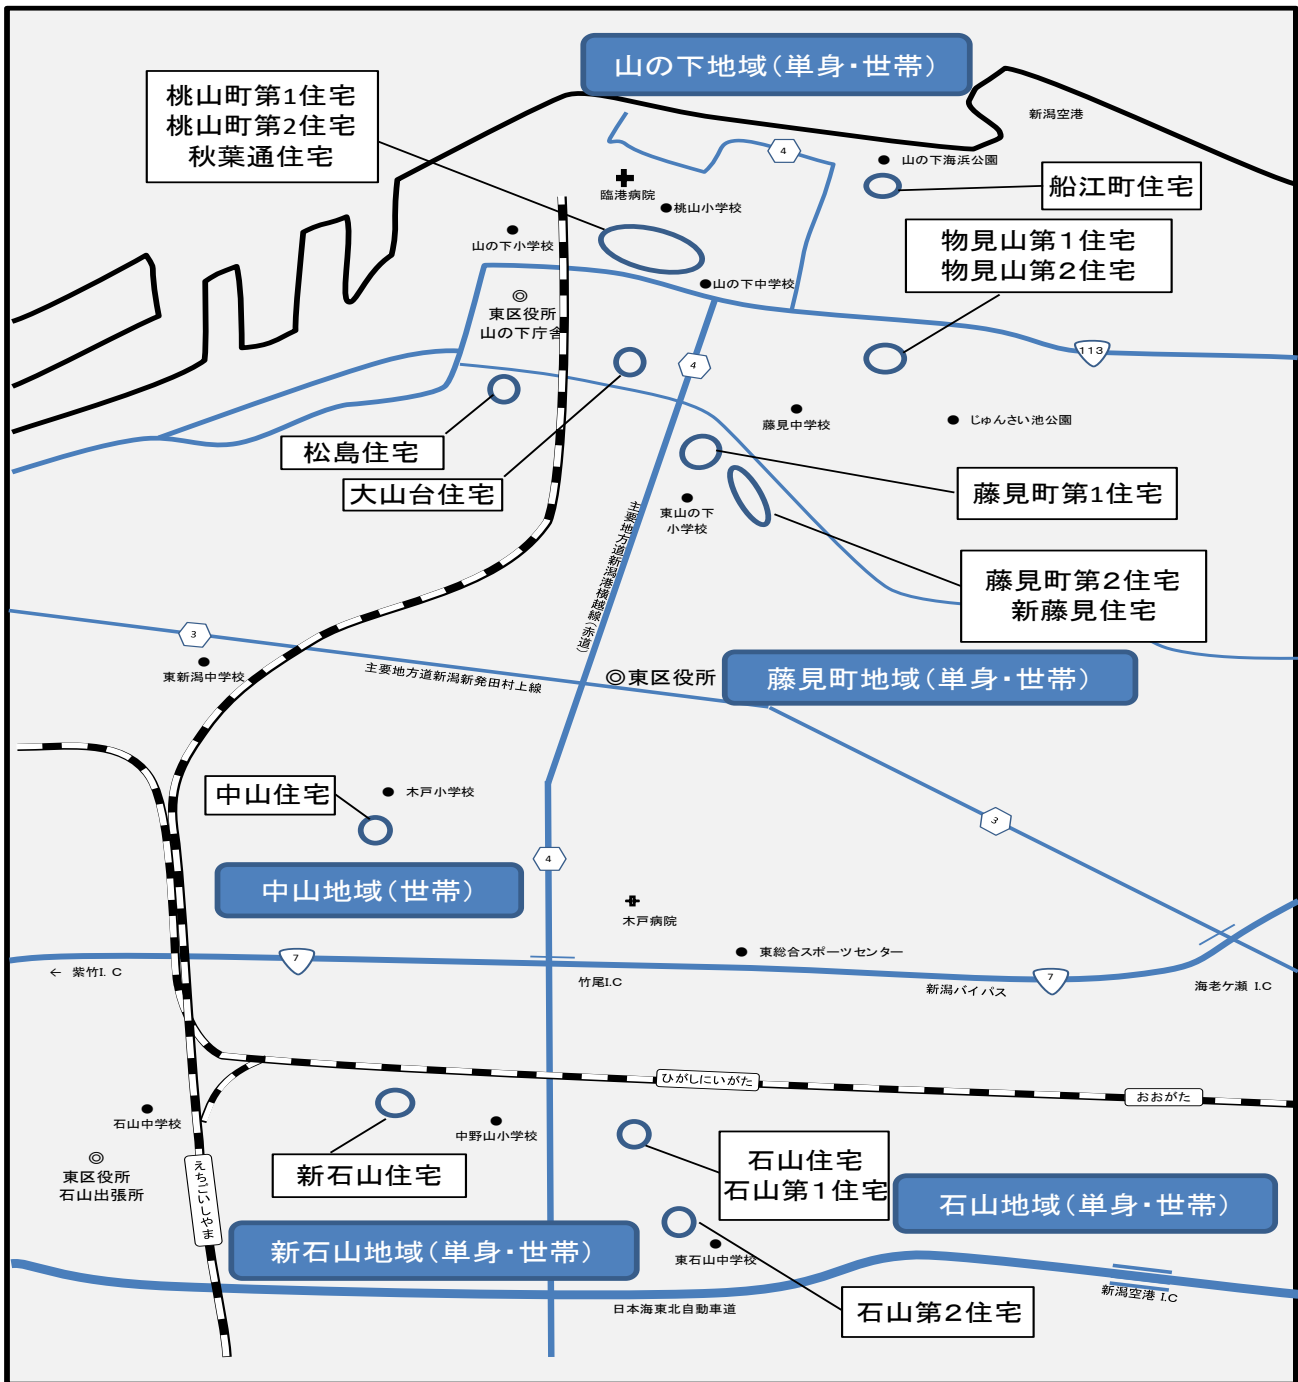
山の下地域（単身・世帯）

桃山町第1住宅
桃山町第2住宅
秋葉通住宅

新潟空港

4

山の下海浜公園

臨港病院

桃山小学校

船江町住宅

山の下小学校

物見山第１住宅
物見山第２住宅

山の下中学校

東区役所
山の下庁舎

113

4

藤見中学校

じゅんさい池公園

松島住宅

大山台住宅

藤見町第1住宅

東山の下
小学校

主要地方道新潟港横越線（赤道）

藤見町第２住宅
新藤見住宅

3

東新潟中学校

主要地方道新潟新発田村上線

◎東区役所

藤見町地域（単身・世帯）

中山住宅

木戸小学校

3

4

中山地域（世帯）

木戸病院

東総合スポーツセンター

7

← 紫竹I. C

竹尾I.C

7

新潟バイパス

海老ケ瀬 I.C

ひがしにいがた

おおがた

石山中学校

中野山小学校

東区役所
石山出張所

新石山住宅

石山住宅
石山第１住宅

石山地域（単身・世帯）

えちごいしやま

新石山地域（単身・世帯）

東石山中学校

新潟空港 I.C

日本海東北自動車道

石山第２住宅